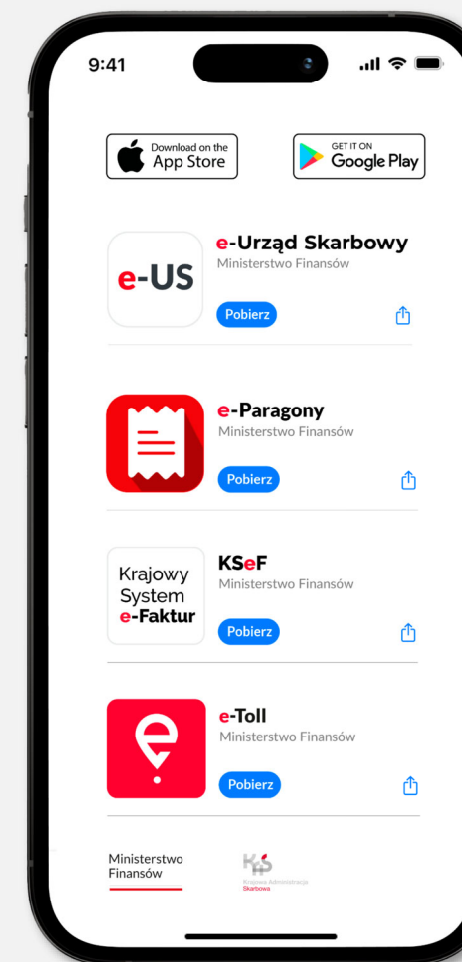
9:41

Download on the App Store

GET IT ON Google Play

e-US

e-Urząd Skarbowy
Ministerstwo Finansów
Pobierz

e-Paragony
Ministerstwo Finansów
Pobierz

Krajowy System e-Faktur

KSeF
Ministerstwo Finansów
Pobierz

e-Toll
Ministerstwo Finansów
Pobierz

Ministerstwo Finansów

Krajowa Administracja Skarbowa